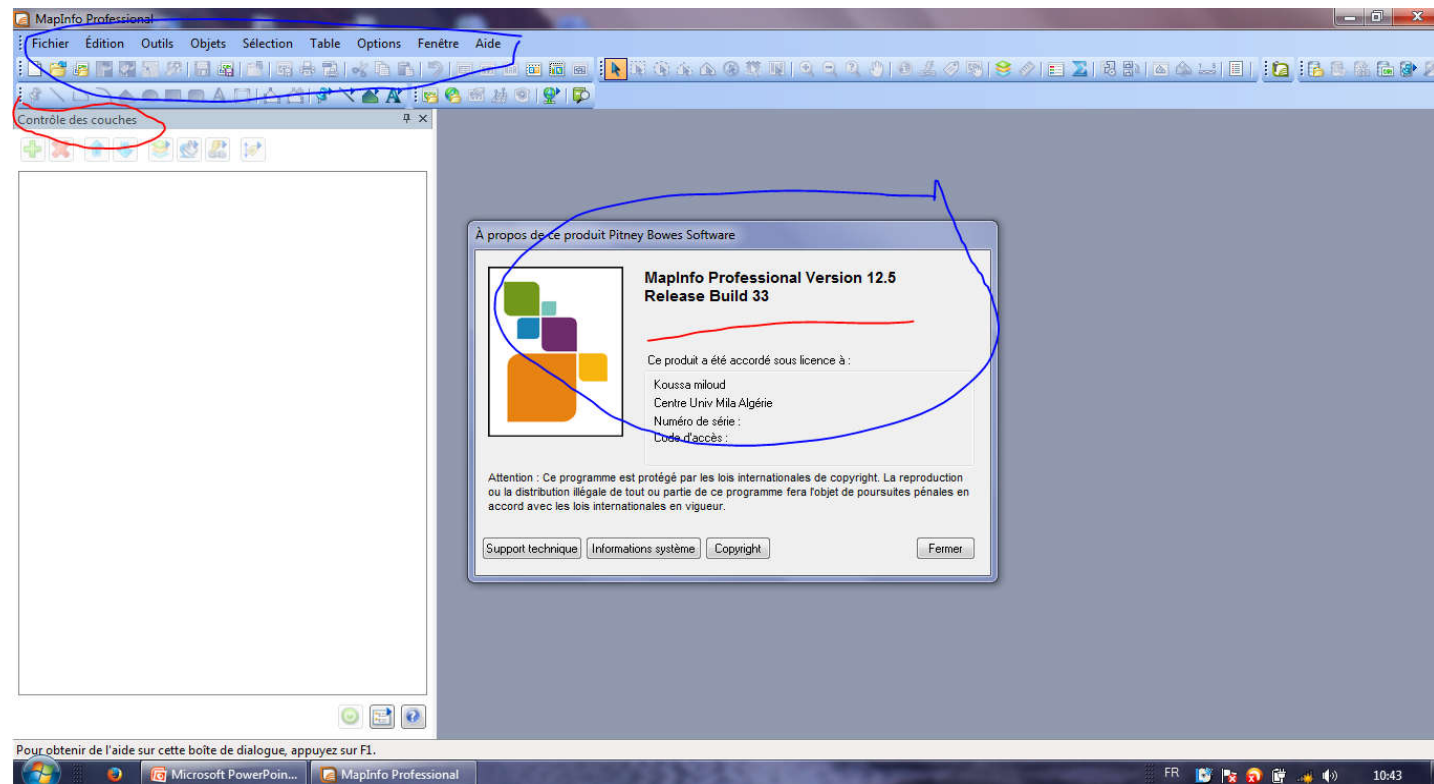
MapInfo Professional

Fichier Édition Outils Objets Sélection Table Options Fenêtre Aide

Contrôle des couches

À propos de ce produit Pitney Bowes Software

MapInfo Professional Version 12.5
Release Build 33

Ce produit a été accordé sous licence à :

Koussa miloud
Centre Univ Mila Algérie
Numéro de série :
Code d'accès :

Attention : Ce programme est protégé par les lois internationales de copyright. La reproduction ou la distribution illégale de tout ou partie de ce programme fera l'objet de poursuites pénales en accord avec les lois internationales en vigueur.

Support technique
Informations système
Copyright
Fermer

Pour obtenir de l'aide sur cette boîte de dialogue, appuyez sur F1.

Microsoft PowerPoin...
MapInfo Professional
FR
10:43